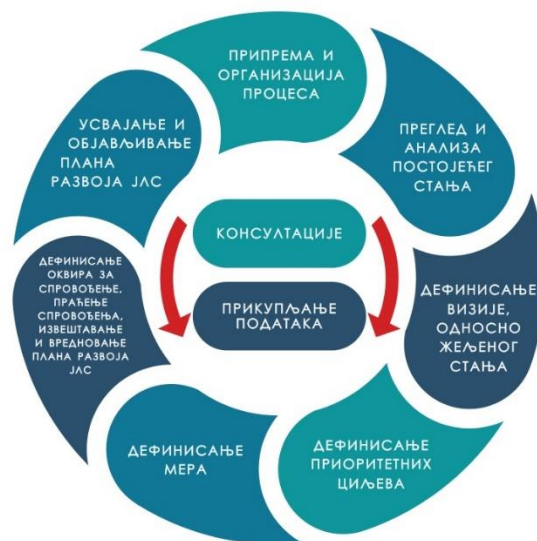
ПРИПРЕМА И ОРГАНИЗАЦИЈА ПРОЦЕСА

ПРЕГЛЕД И АНАЛИЗА ПОСТОЈЕЋЕГ СТАЊА

ДЕФИНИСАЊЕ ВИЗИЈЕ, ОДНОСНО ЖЕЉЕНОГ СТАЊА

ДЕФИНИСАЊЕ ПРИОРИТЕТНИХ ЦИЉЕВА

ДЕФИНИСАЊЕ МЕРА

ДЕФИНИСАЊЕ ОКВИРА ЗА СПРОВОЂЕЊЕ, ПРАЋЕЊЕ СПРОВОЂЕЊА, ИЗВЕШТАВАЊЕ И ВРЕДНОВАЊЕ ПЛАНА РАЗВОЈА ЈЛС

УСВАЈАЊЕ И ОБЈАВЉИВАЊЕ ПЛАНА РАЗВОЈА ЈЛС

КОНСУЛТАЦИЈЕ

ПРИКУПЉАЊЕ ПОДАТАКА